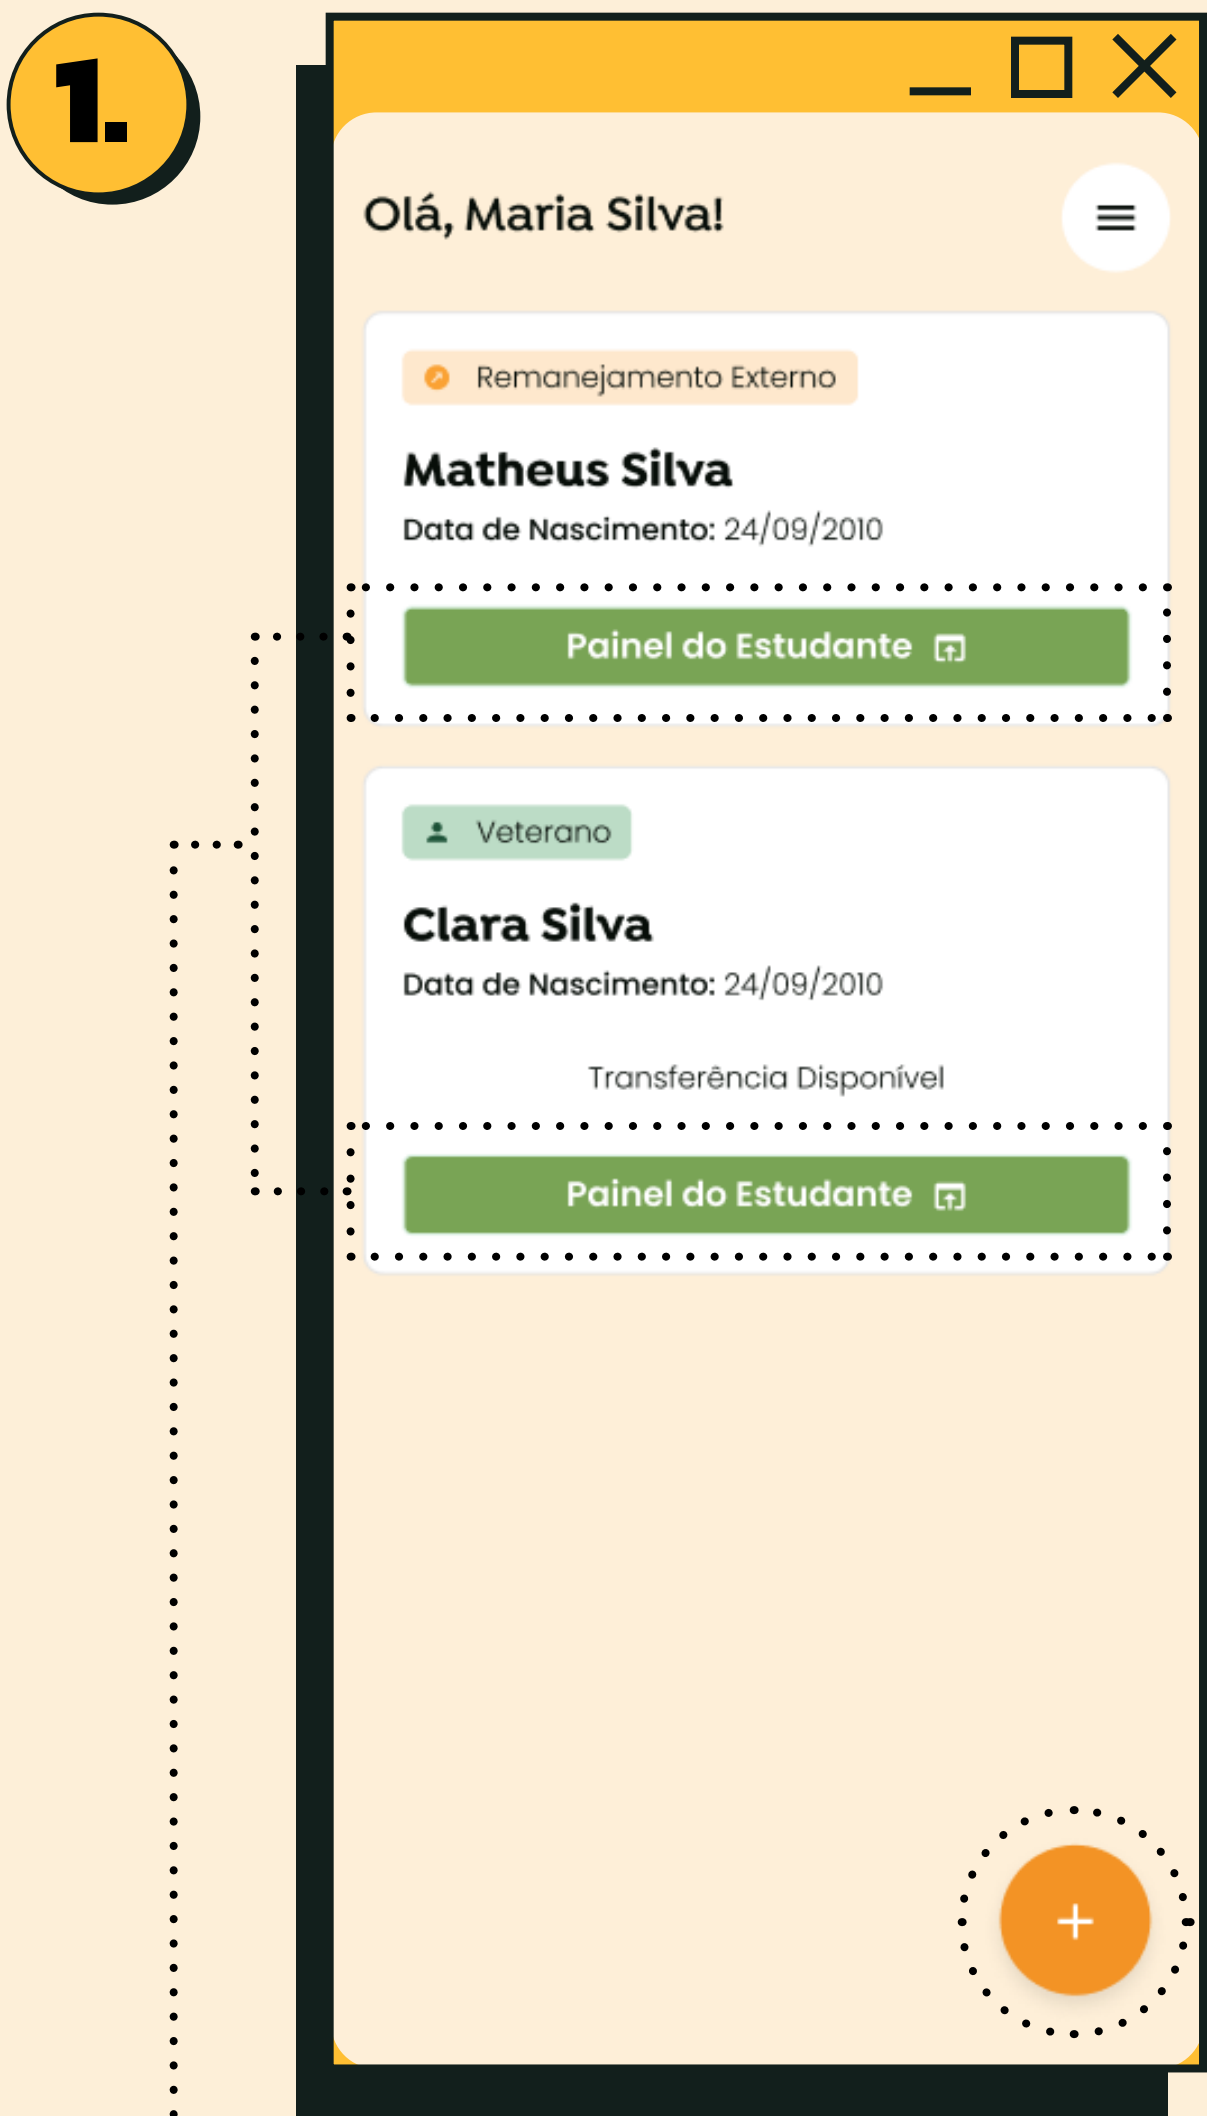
1.

Olá, Maria Silva!

Remanejamento Externo

Matheus Silva

Data de Nascimento: 24/09/2010

Painel do Estudante

Veterano

Clara Silva

Data de Nascimento: 24/09/2010

Transferência Disponível

Painel do Estudante

+